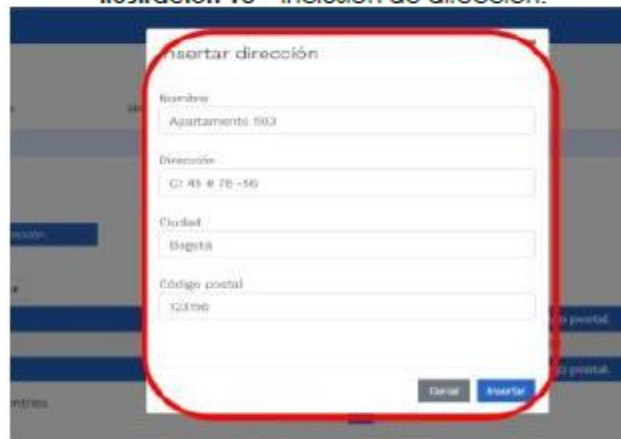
Ilustración 16 - Inserción de dirección.

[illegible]nsertar dirección

Nombre

Apartamento 503

Dirección

Cr 45 # 78 -56

Ciudad

Bogota

Código postal

123156

Cerrar

Insertar

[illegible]ción

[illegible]o postal

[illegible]o postal

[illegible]ntres